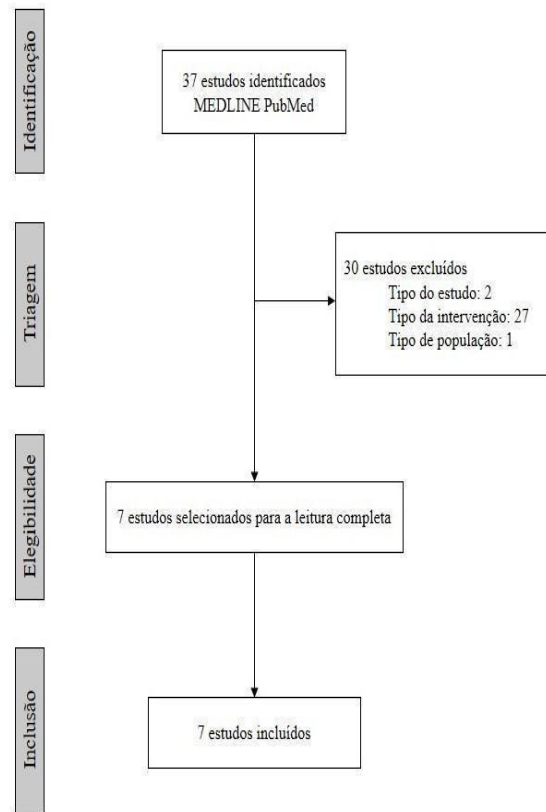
Identificação

37 estudos identificados
MEDLINE PubMed

Triagem

30 estudos excluídos
Tipo do estudo: 2
Tipo da intervenção: 27
Tipo de população: 1

Elegibilidade

7 estudos selecionados para a leitura completa

Inclusão

7 estudos incluídos